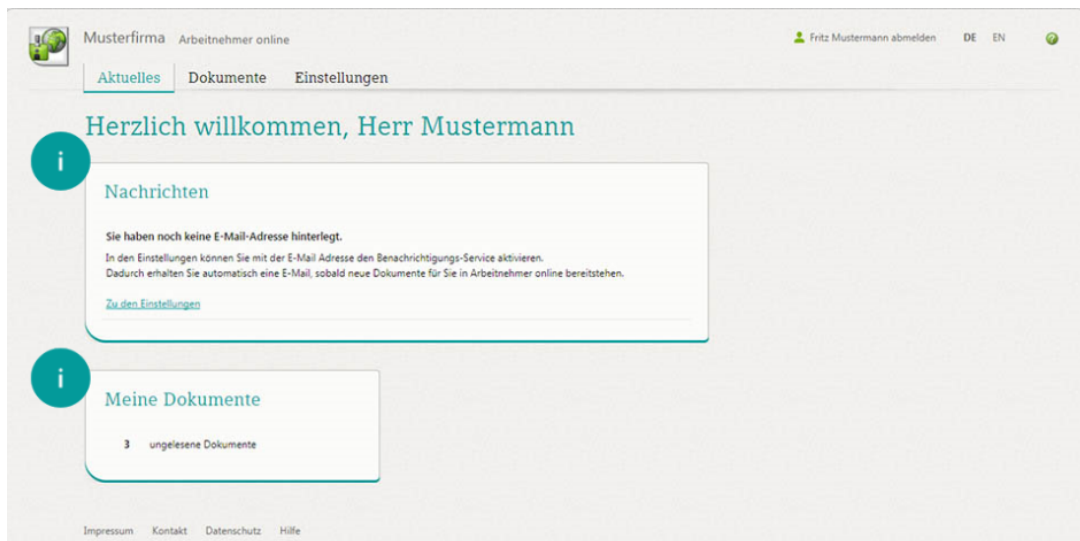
Musterfirma Arbeitnehmer online

Fritz Mustermann abmelden DE EN

Aktuelles Dokumente Einstellungen

Herzlich willkommen, Herr Mustermann

i

Nachrichten

Sie haben noch keine E-Mail-Adresse hinterlegt.

In den Einstellungen können Sie mit der E-Mail Adresse den Benachrichtigungs-Service aktivieren.
Dadurch erhalten Sie automatisch eine E-Mail, sobald neue Dokumente für Sie in Arbeitnehmer online bereitstehen.

Zu den Einstellungen

i

Meine Dokumente

3 ungelesene Dokumente

Impressum Kontakt Datenschutz Hilfe